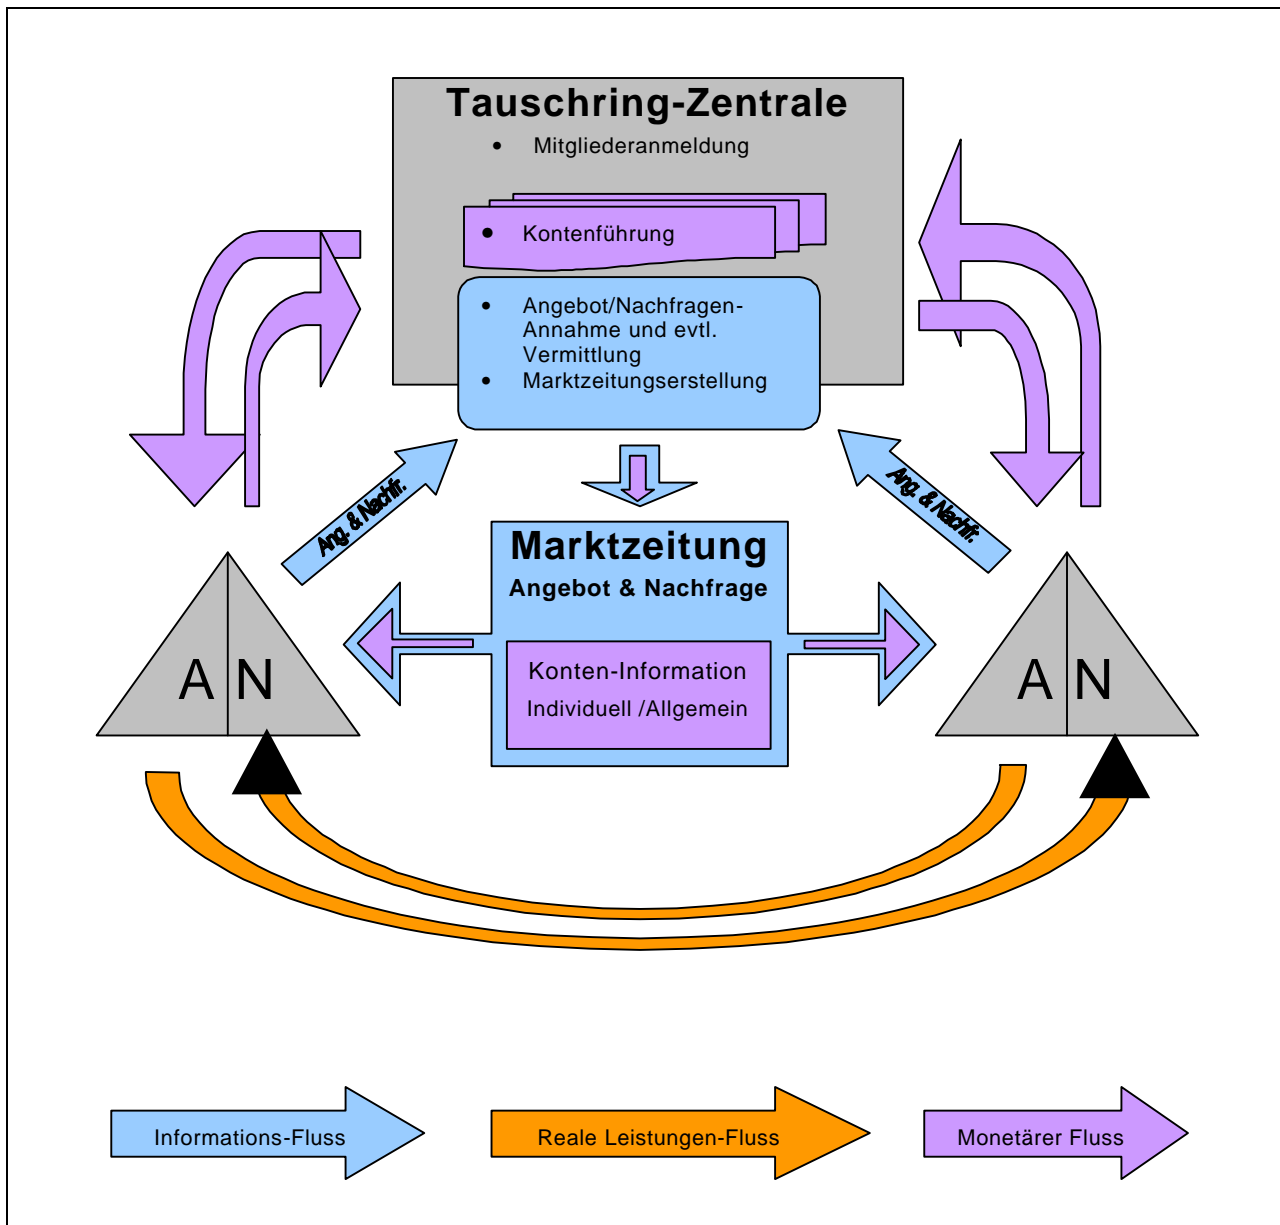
Tauschring-Zentrale

- Mitgliederanmeldung
- Kontenführung
- Angebot/Nachfragen-Annahme und evtl. Vermittlung
- Marktzeitungserstellung

Ang. & Nachfr.

Ang. & Nachfr.

Marktzeitung
Angebot & Nachfrage

Konten-Information
Individuell /Allgemein

A N

A N

Informations-Fluss

Reale Leistungen-Fluss

Monetärer Fluss